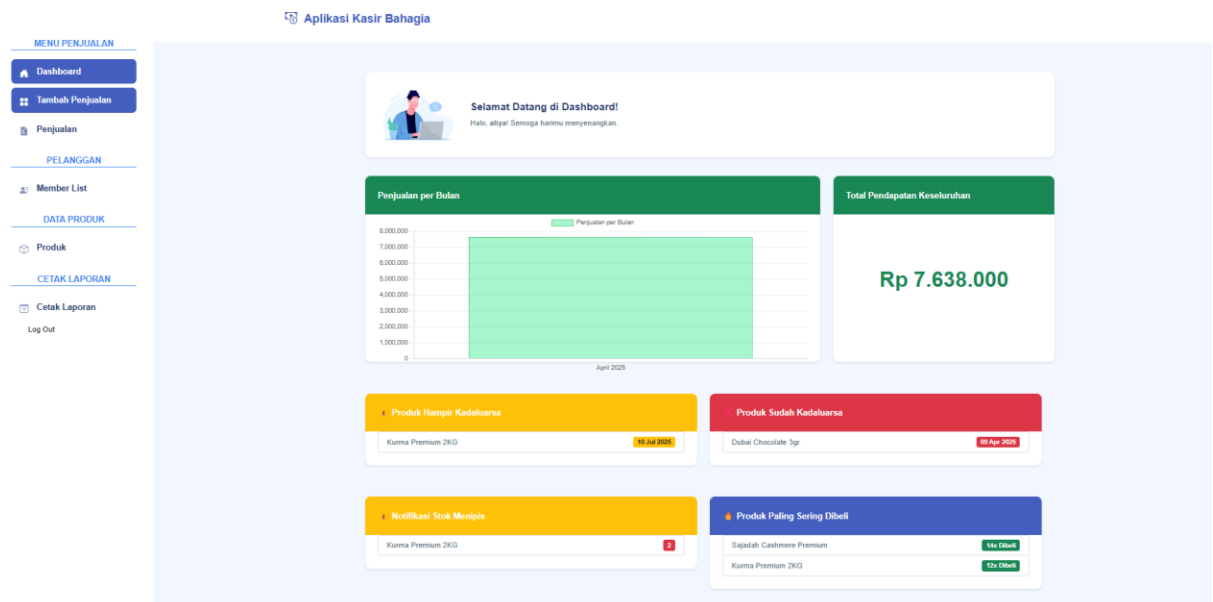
Aplikasi Kasir Bahagia

MENU PENJUALAN

Dashboard

Tambah Penjualan

Penjualan

PELANGGAN

Member List

DATA PRODUK

Produk

CETAK LAPORAN

Cetak Laporan

Log Out

Selamat Datang di Dashboard!

Halo, aliya! Semoga harimu menyenangkan.

Penjualan per Bulan

Penjualan per Bulan

8,000,000
7,000,000
6,000,000
5,000,000
4,000,000
3,000,000
2,000,000
1,000,000
0

April 2025

Total Pendapatan Keseluruhan

Rp 7.638.000

Produk Hampir Kadaluarsa

Kurma Premium 2KG 10 Jul 2025

Produk Sudah Kadaluarsa

Dubai Chocolate 3gr 09 Apr 2025

Notifikasi Stok Menipis

Kurma Premium 2KG 2

Produk Paling Sering Dibeli

Sajadah Cashmere Premium 14x Dibeli

Kurma Premium 2KG 12x Dibeli